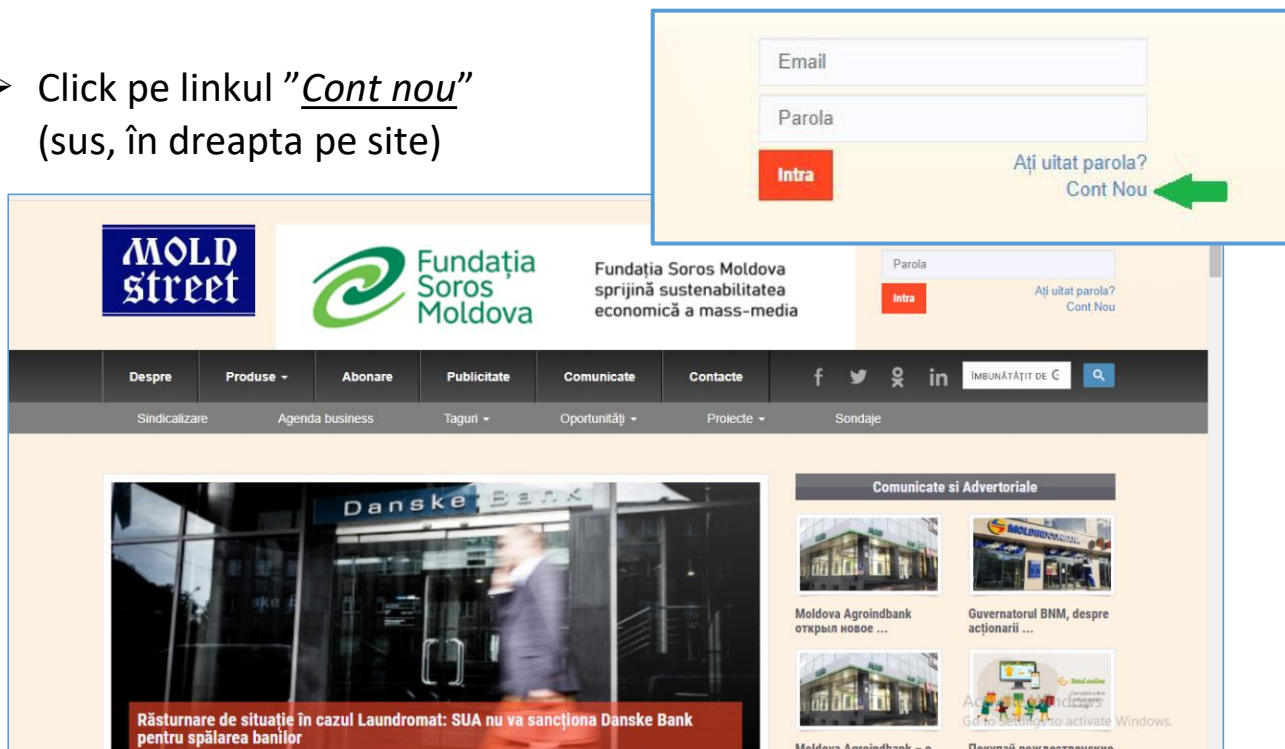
➢ Click pe linkul "*Cont nou*" (sus, în dreapta pe site)

Email
Parola
Intra
Ați uitat parola?
Cont Nou

MOLD street

Fundația Soros Moldova

Fundația Soros Moldova sprijină sustenabilitatea economică a mass-media

Parola
Intra
Ați uitat parola?
Cont Nou

Despre | Produse ▾ | Abonare | Publicitate | Comunicate | Contacte

ÎMBUNĂTĂȚIT DE G

Sindicalizare | Agenda business | Taguri ▾ | Oportunități ▾ | Proiecte ▾ | Sondaje

Danske Bank

Răsturnare de situație în cazul Laundromat: SUA nu va sancționa Danske Bank pentru spălarea banilor

Comunicate si Advertoriale

Moldova Agroindbank открыл новое ...

Guvernatorul BNM, despre acționarii ...

Activate Windows
Go to Settings to activate Windows.

Moldova Agroindbank – o

Покупай рождественские